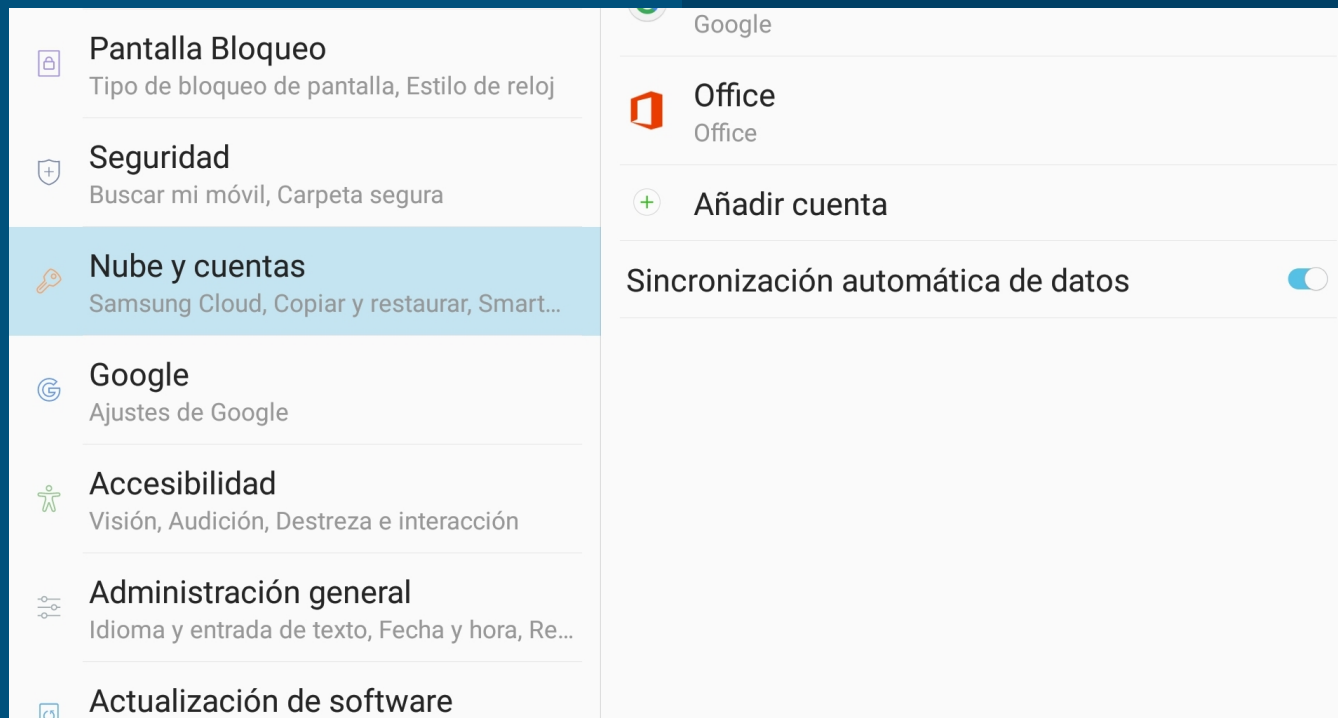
Pantalla Bloqueo
Tipo de bloqueo de pantalla, Estilo de reloj

Seguridad
Buscar mi móvil, Carpeta segura

Nube y cuentas
Samsung Cloud, Copiar y restaurar, Smart...

Google
Ajustes de Google

Accesibilidad
Visión, Audición, Destreza e interacción

Administración general
Idioma y entrada de texto, Fecha y hora, Re...

Actualización de software

Google

Office
Office

Añadir cuenta

Sincronización automática de datos